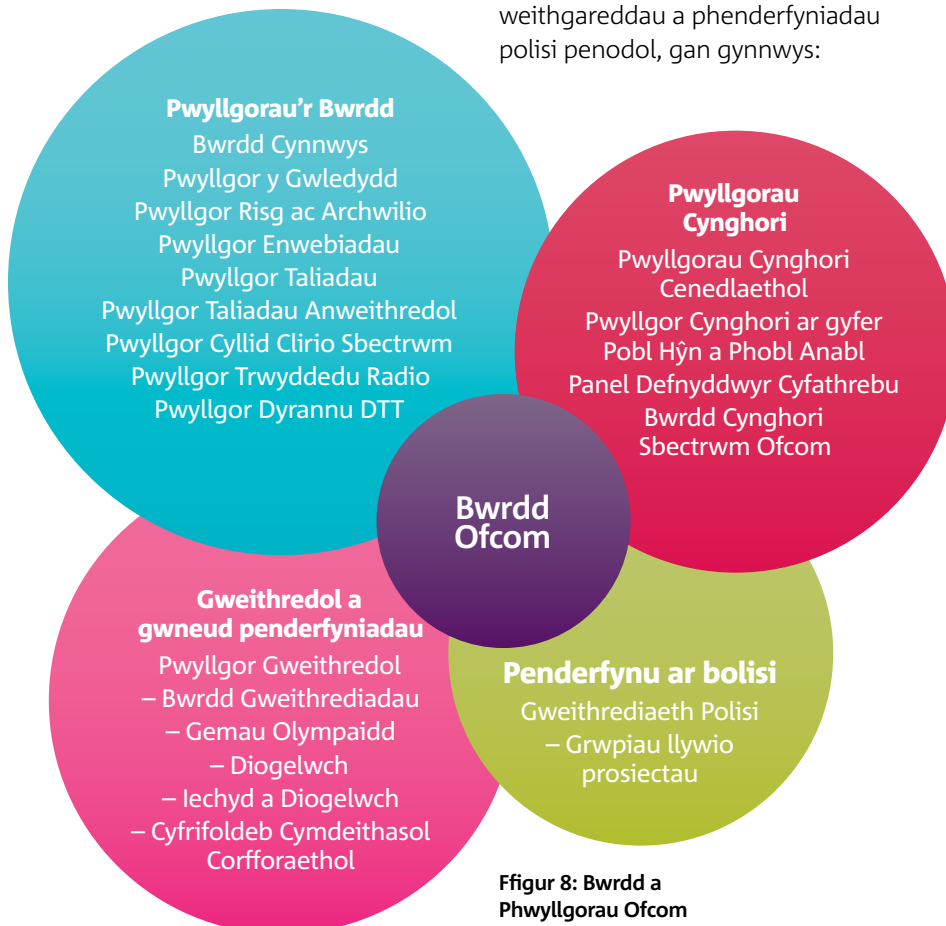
weithgareddau a phenderfyniadau polisi penodol, gan gynnwys:

Pwyllgorau'r Bwrdd
Bwrdd Cynnwys
Pwyllgor y Gwledydd
Pwyllgor Risg ac Archwilio
Pwyllgor Enwebiadau
Pwyllgor Taliadau
Pwyllgor Taliadau Anweithredol
Pwyllgor Cyllid Clirio Sbectrwm
Pwyllgor Trwyddedu Radio
Pwyllgor Dyrannu DTT

Pwyllgorau Cynghori
Pwyllgorau Cynghori Cenedlaethol
Pwyllgor Cynghori ar gyfer Pobl Hŷn a Phobl Anabl
Panel Defnyddwyr Cyfathrebu
Bwrdd Cynghori Sbectrwm Ofcom

Bwrdd Ofcom

Gweithredol a gwneud penderfyniadau
Pwyllgor Gweithredol
– Bwrdd Gweithrediadau
– Gemau Olympaidd
– Diogelwch
– Iechyd a Diogelwch
– Cyfrifoldeb Cymdeithasol Corfforaethol

Penderfynu ar bolisi
Gweithrediaeth Polisi
– Grwpiau llywio prosiectau

Ffigur 8: Bwrdd a Phwyllgorau Ofcom